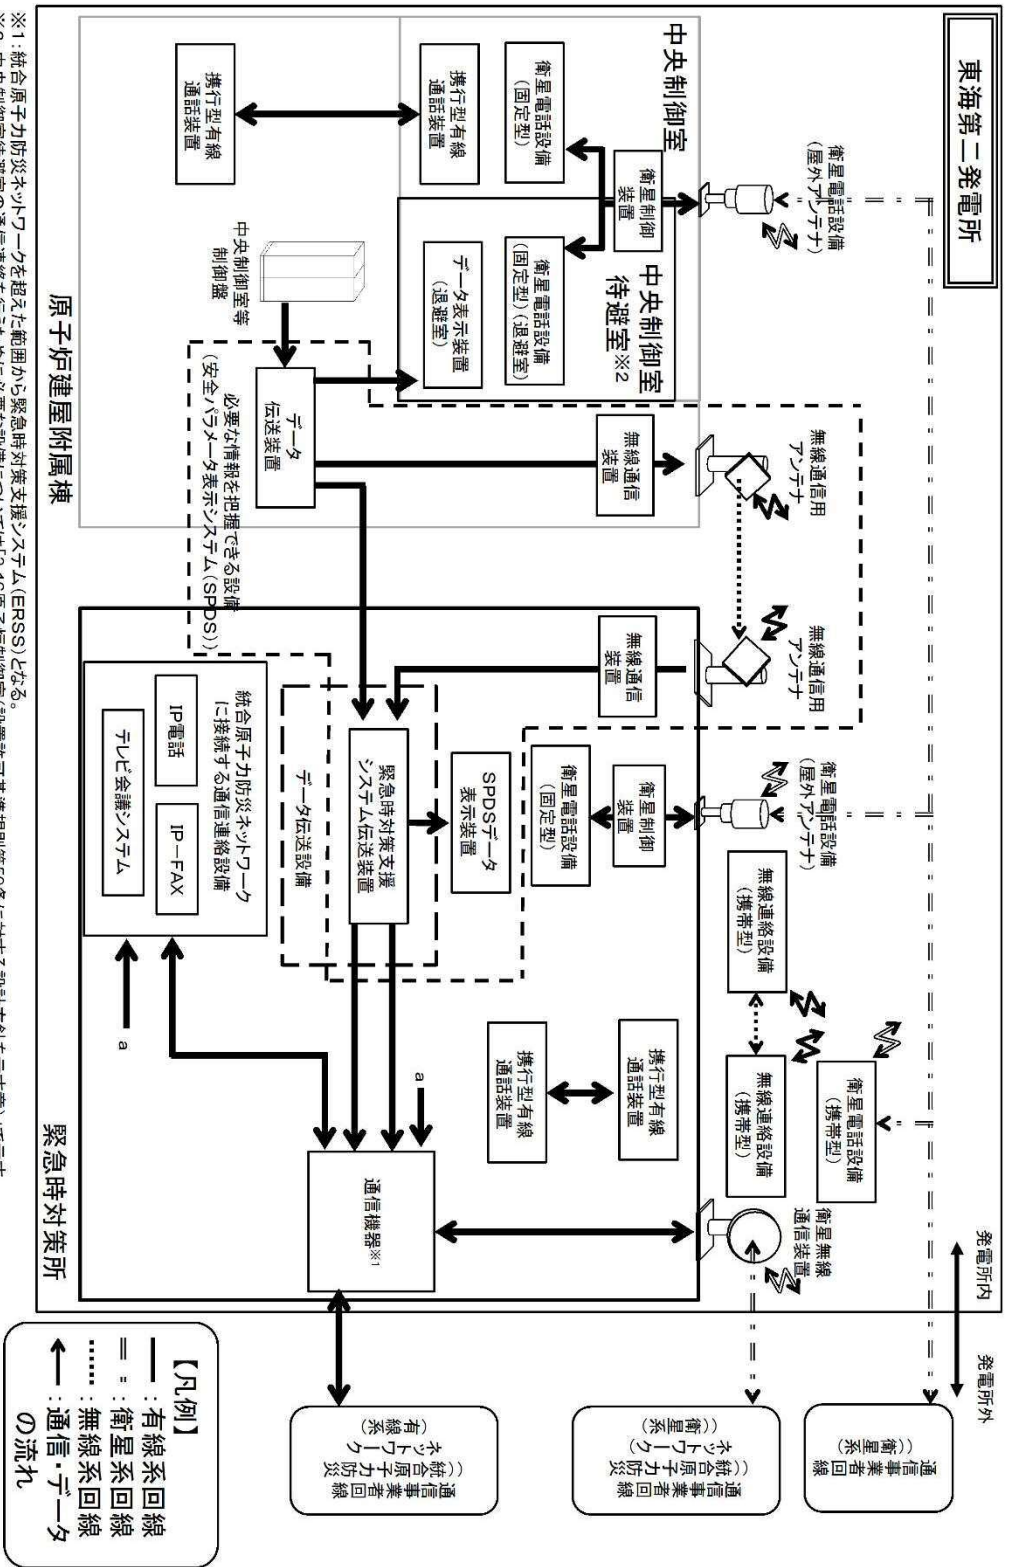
東海第二発電所

中央制御室

衛星電話設備（屋外アンテナ）

衛星電話設備（固定型）

衛星制御装置

携行型有線通話装置

携行型有線通話装置

中央制御室待避室※2

衛星電話設備（固定型）（退避室）

データ表示装置（退避室）

中央制御室等制御盤

データ伝送装置

必要な情報を把握できる設備（安全パラメータ表示システム（SPDS））

原子炉建屋附属棟

無線通信用アンテナ

無線通信装置

無線通信用アンテナ

無線通信装置

衛星電話設備（屋外アンテナ）

衛星制御装置

衛星電話設備（固定型）

SPDSデータ表示装置

緊急時対策支援システム伝送装置

データ伝送設備

統合原子力防災ネットワークに接続する通信連絡設備

IP電話

IP－FAX

テレビ会議システム

無線連絡設備（携帯型）

無線連絡設備（携帯型）

衛星電話設備（携帯型）

携行型有線通話装置

携行型有線通話装置

a

a

通信機器※1

衛星無線通信装置

緊急時対策所

発電所内

発電所外

通信事業者回線（衛星系）

統合原子力防災ネットワーク（衛星系）通信事業者回線

統合原子力防災ネットワーク（有線系）通信事業者回線

【凡例】
━：有線系回線
＝：衛星系回線
……：無線系回線
←：通信・データの流れ

※1：統合原子力防災ネットワークを超えた範囲から緊急時対策支援システム（ERSS）となる。
※2：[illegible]